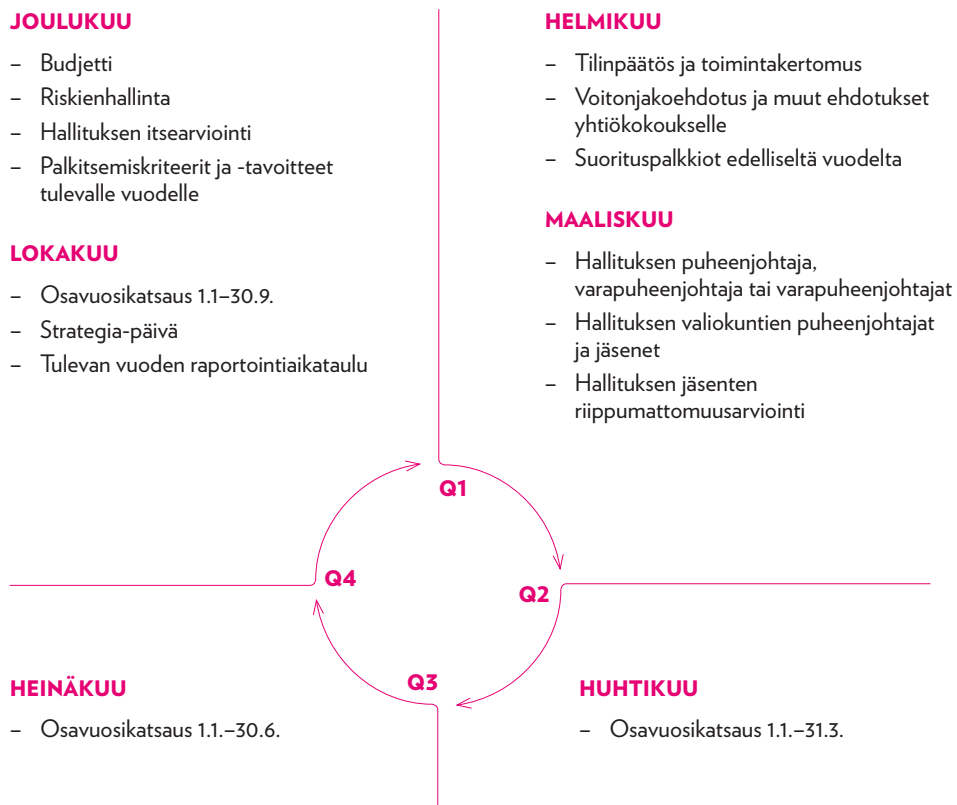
JOULUKUU

– Budjetti
– Riskienhallinta
– Hallituksen itsearviointi
– Palkitsemiskriteerit ja -tavoitteet tulevalle vuodelle

LOKAKUU

– Osavuosikatsaus 1.1–30.9.
– Strategia-päivä
– Tulevan vuoden raportointiaikataulu

HELMIKUU

– Tilinpäätös ja toimintakertomus
– Voitonjakoehdotus ja muut ehdotukset yhtiökokoukselle
– Suorituspalkkiot edelliseltä vuodelta

MAALISKUU

– Hallituksen puheenjohtaja, varapuheenjohtaja tai varapuheenjohtajat
– Hallituksen valiokuntien puheenjohtajat ja jäsenet
– Hallituksen jäsenten riippumattomuusarviointi

Q1

Q4

Q2

Q3

HEINÄKUU

– Osavuosikatsaus 1.1.–30.6.

HUHTIKUU

– Osavuosikatsaus 1.1.–31.3.